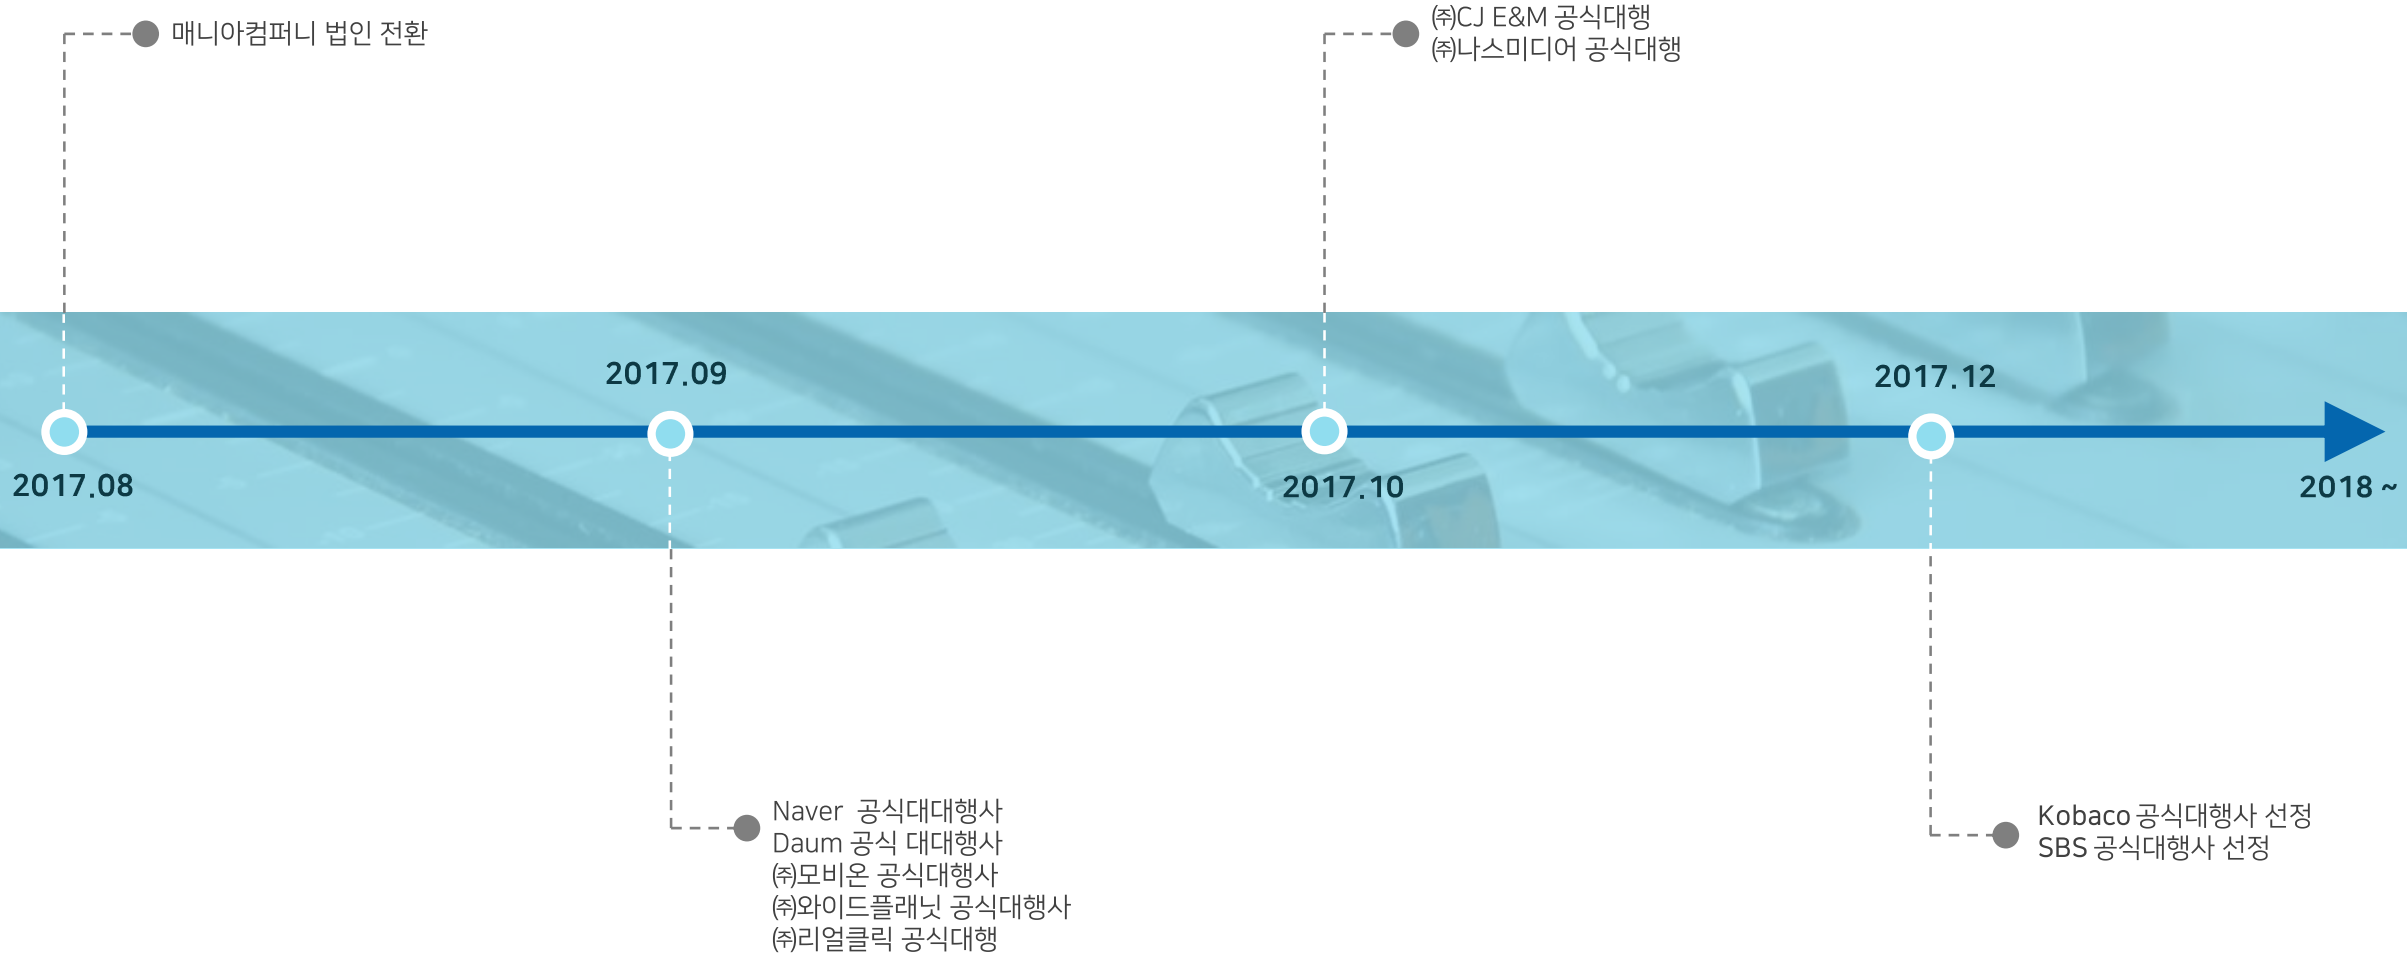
매니아컴퍼니 법인 전환

㈜CJ E&M 공식대행
㈜나스미디어 공식대행

2017.09

2017.12

2017.08

2017.10

2018 ~

Naver 공식대대행사
Daum 공식 대대행사
㈜모비온 공식대행사
㈜와이드플래닛 공식대행사
㈜리얼클릭 공식대행

Kobaco 공식대행사 선정
SBS 공식대행사 선정